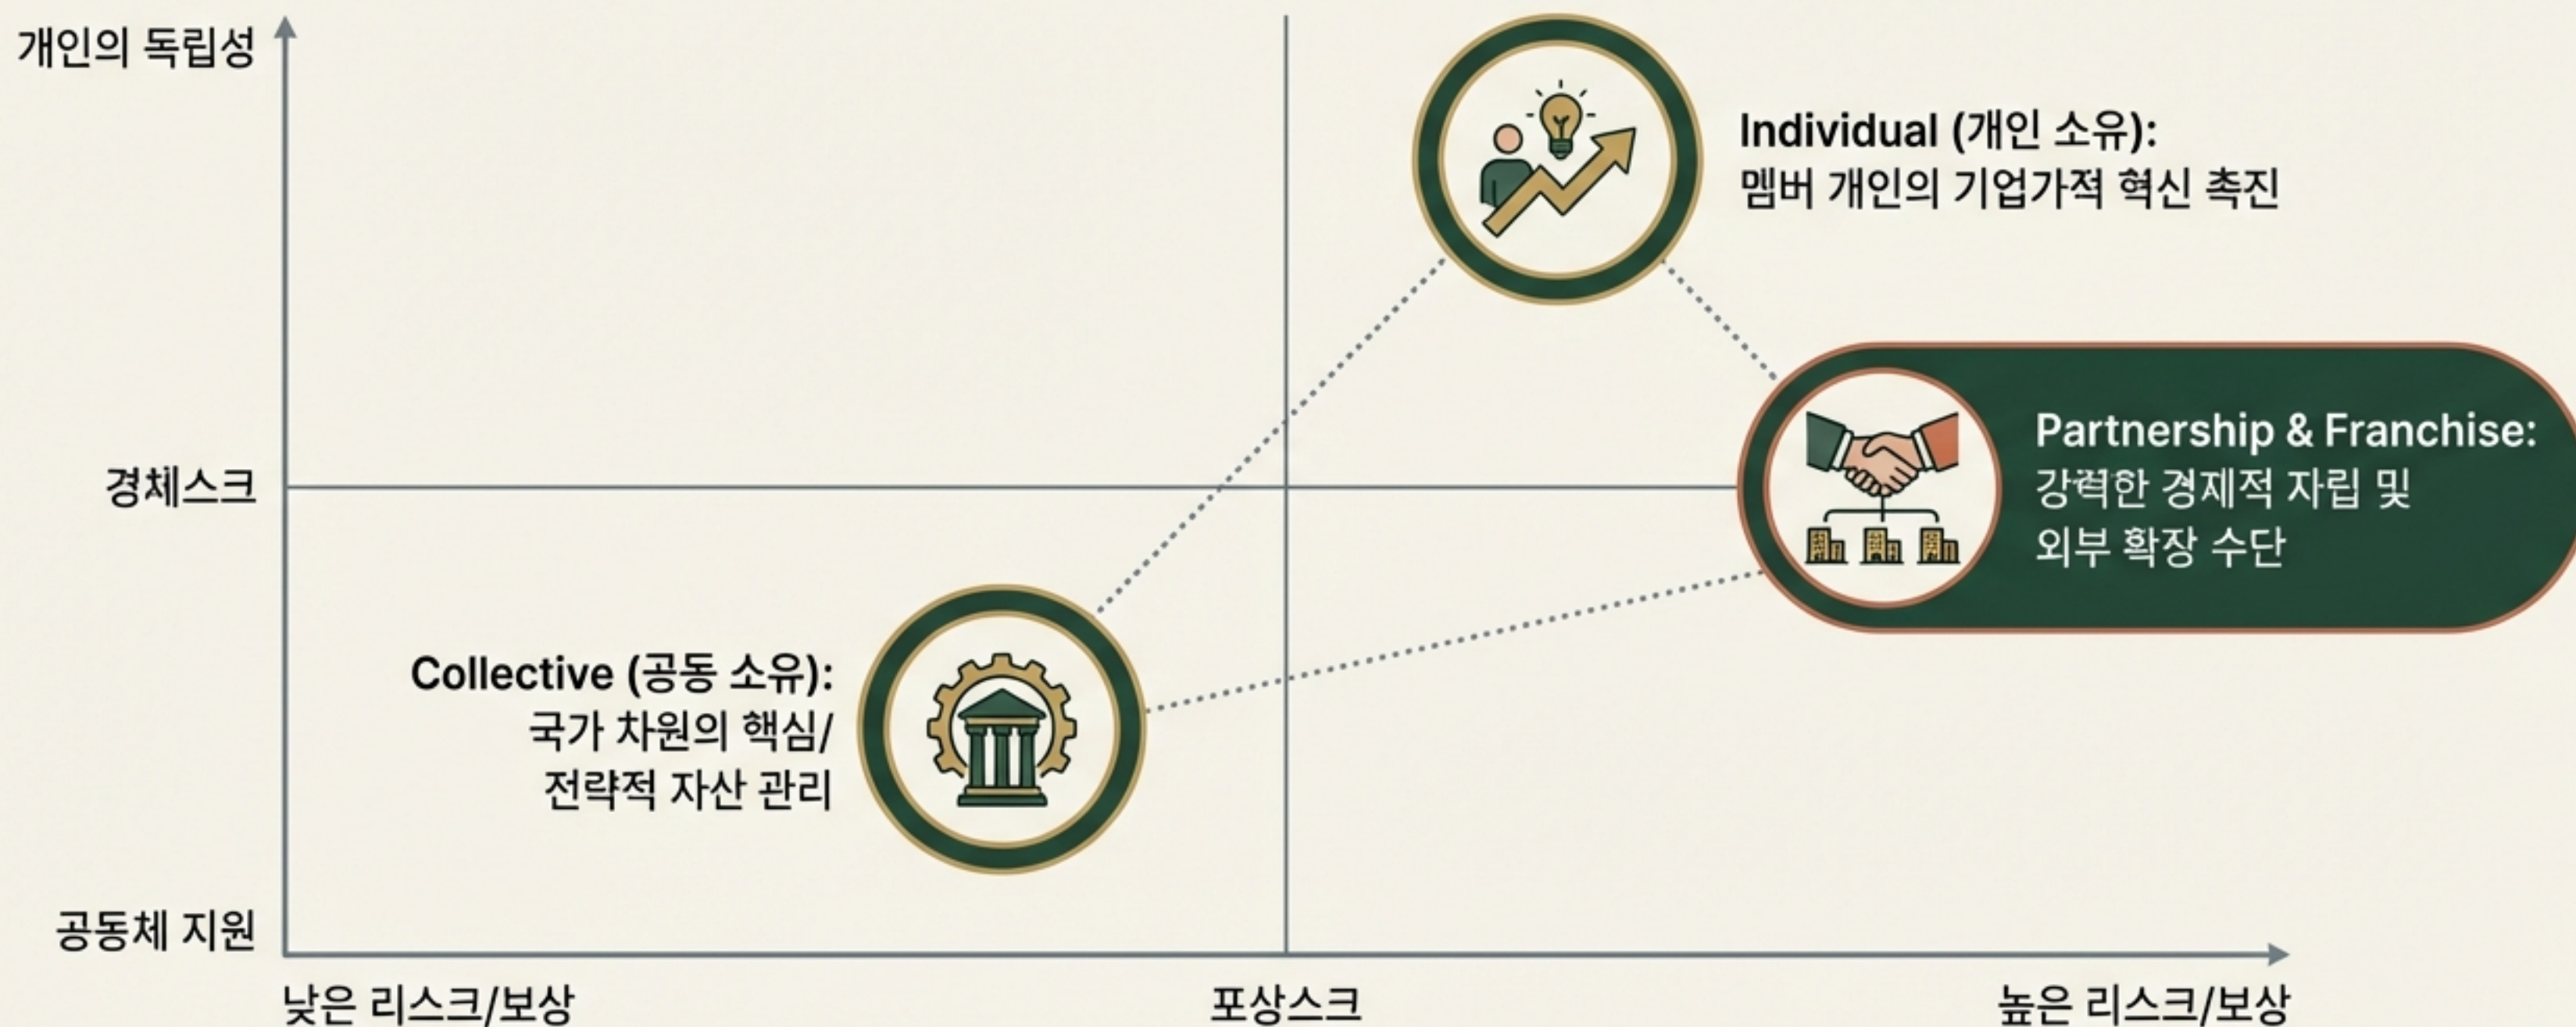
개인의 독립성

경체스크

공동체 지원

Individual (개인 소유):
멤버 개인의 기업가적 혁신 촉진

Partnership & Franchise:
강력한 경제적 자립 및 외부 확장 수단

Collective (공동 소유):
국가 차원의 핵심/ /전략적 자산 관리

낮은 리스크/보상

포상스크

높은 리스크/보상